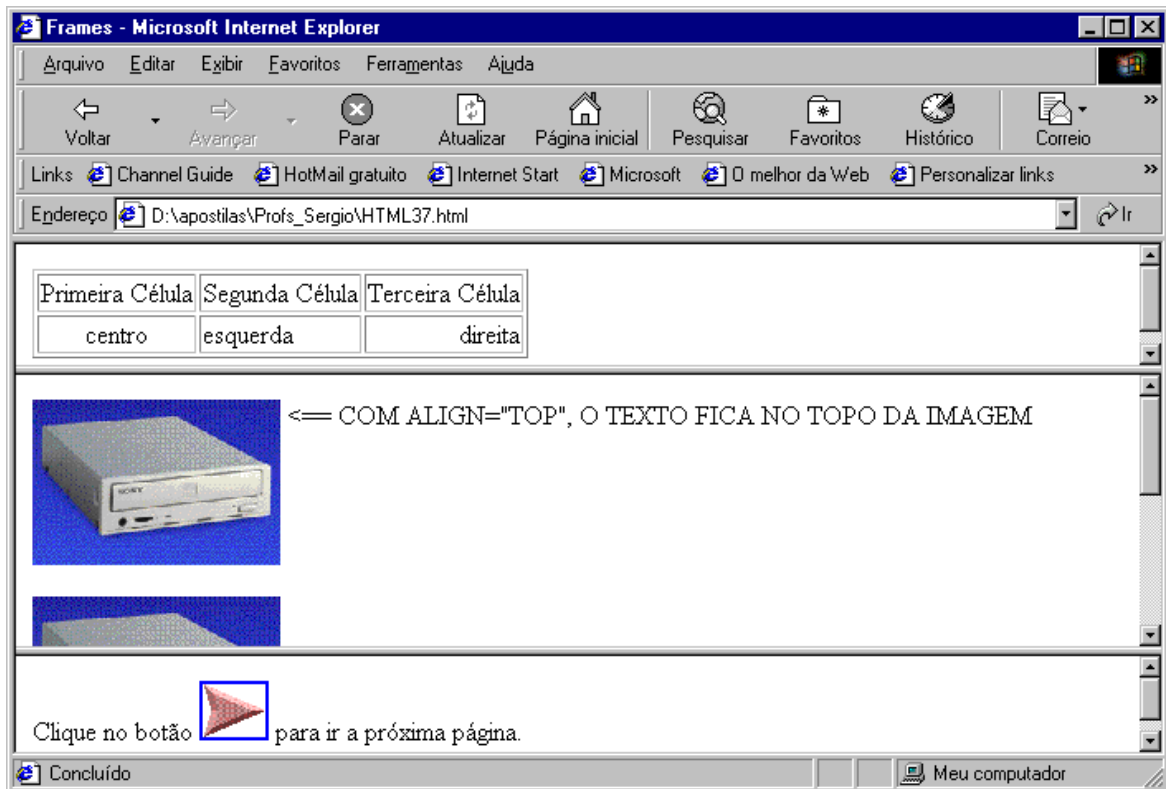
Frames - Microsoft Internet Explorer

Arquivo Editar Exibir Favoritos Ferramentas Ajuda

Voltar Avançar Parar Atualizar Página inicial Pesquisar Favoritos Histórico Correio

Links Channel Guide HotMail gratuito Internet Start Microsoft O melhor da Web Personalizar links

Endereço D:\apostilas\Profs_Sergio\HTML37.html Ir

| Primeira Célula | Segunda Célula | Terceira Célula |
|---|---|---|
| centro | esquerda | direita |

<== COM ALIGN="TOP", O TEXTO FICA NO TOPO DA IMAGEM

SONY

Clique no botão para ir a próxima página.

Concluído Meu computador